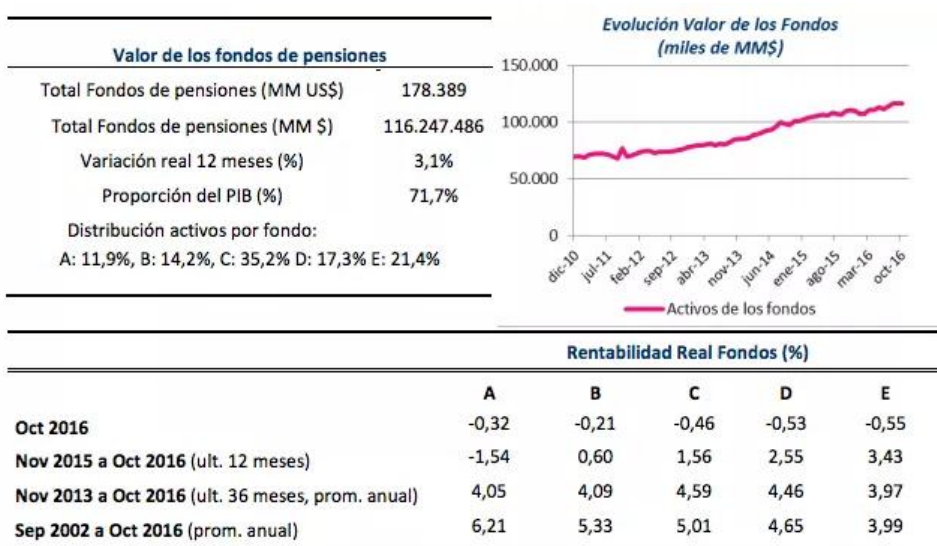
Valor de los fondos de pensiones

| | |
|---|---|
| Total Fondos de pensiones (MM US$) | 178.389 |
| Total Fondos de pensiones (MM $) | 116.247.486 |
| Variación real 12 meses (%) | 3,1% |
| Proporción del PIB (%) | 71,7% |

Distribución activos por fondo:
A: 11,9%, B: 14,2%, C: 35,2% D: 17,3% E: 21,4%

Evolución Valor de los Fondos
(miles de MM$)

150.000
100.000
50.000
0

dic-10 jul-11 feb-12 sep-12 abr-13 nov-13 jun-14 ene-15 ago-15 mar-16 oct-16

Activos de los fondos

Rentabilidad Real Fondos (%)

| | A | B | C | D | E |
|---|---|---|---|---|---|
| **Oct 2016** | -0,32 | -0,21 | -0,46 | -0,53 | -0,55 |
| **Nov 2015 a Oct 2016** (ult. 12 meses) | -1,54 | 0,60 | 1,56 | 2,55 | 3,43 |
| **Nov 2013 a Oct 2016** (ult. 36 meses, prom. anual) | 4,05 | 4,09 | 4,59 | 4,46 | 3,97 |
| **Sep 2002 a Oct 2016** (prom. anual) | 6,21 | 5,33 | 5,01 | 4,65 | 3,99 |